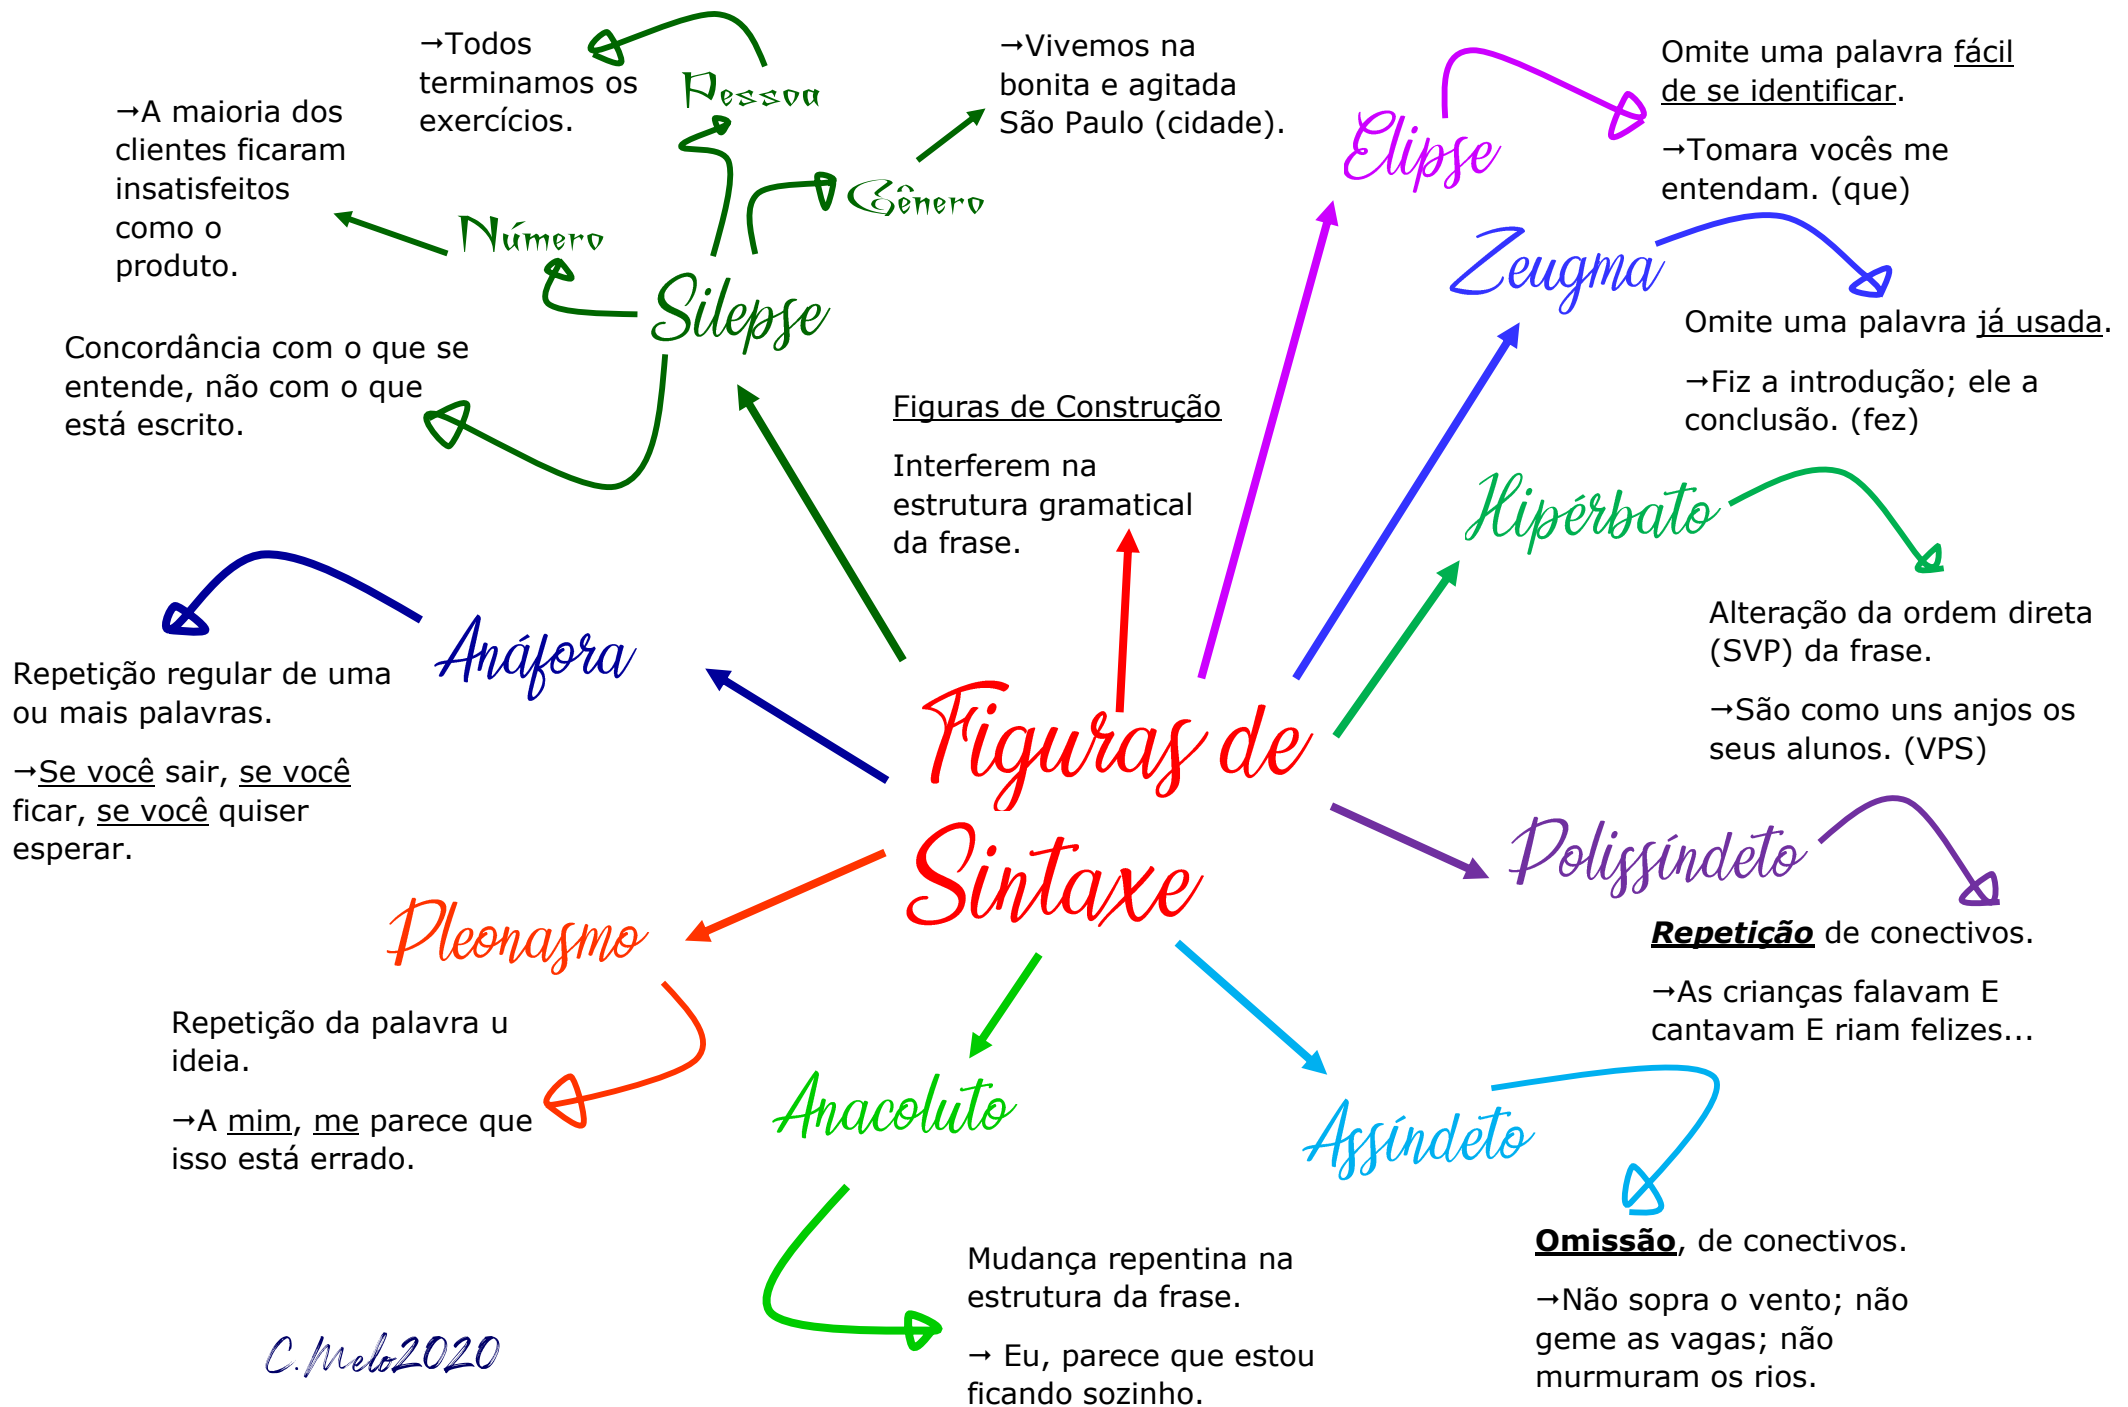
Figuras de Sintaxe

Figuras de Construção

Interferem na estrutura gramatical da frase.

Silepse

Concordância com o que se entende, não com o que está escrito.

Número

→A maioria dos clientes ficaram insatisfeitos como o produto.

Pessoa

→Todos terminamos os exercícios.

Gênero

→Vivemos na bonita e agitada São Paulo (cidade).

Elipse

Omite uma palavra fácil de se identificar.

→Tomara vocês me entendam. (que)

Zeugma

Omite uma palavra já usada.

→Fiz a introdução; ele a conclusão. (fez)

Hipérbato

Alteração da ordem direta (SVP) da frase.

→São como uns anjos os seus alunos. (VPS)

Polissíndeto

Repetição de conectivos.

→As crianças falavam E cantavam E riam felizes...

Assíndeto

Omissão, de conectivos.

→Não sopra o vento; não geme as vagas; não murmuram os rios.

Anacoluto

Mudança repentina na estrutura da frase.

→ Eu, parece que estou ficando sozinho.

Pleonasmo

Repetição da palavra u ideia.

→A mim, me parece que isso está errado.

Anáfora

Repetição regular de uma ou mais palavras.

→Se você sair, se você ficar, se você quiser esperar.

C.Melo2020